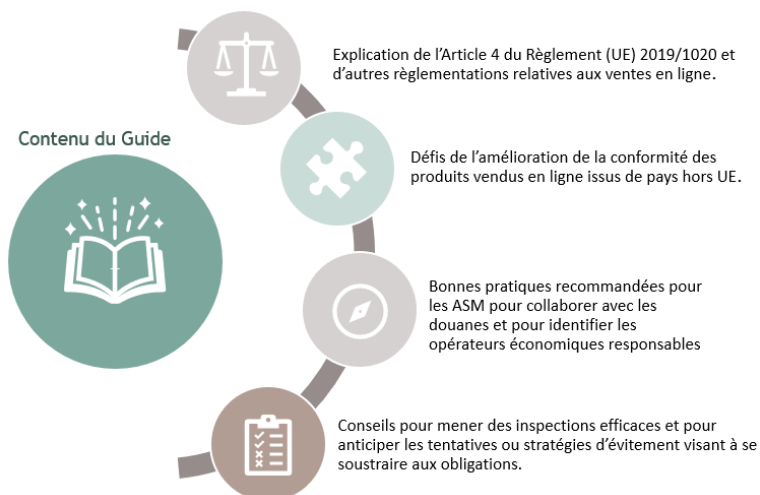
Contenu du Guide

Explication de l'Article 4 du Règlement (UE) 2019/1020 et d'autres règlementations relatives aux ventes en ligne.

Défis de l'amélioration de la conformité des produits vendus en ligne issus de pays hors UE.

Bonnes pratiques recommandées pour les ASM pour collaborer avec les douanes et pour identifier les opérateurs économiques responsables

Conseils pour mener des inspections efficaces et pour anticiper les tentatives ou stratégies d'évitement visant à se soustraire aux obligations.